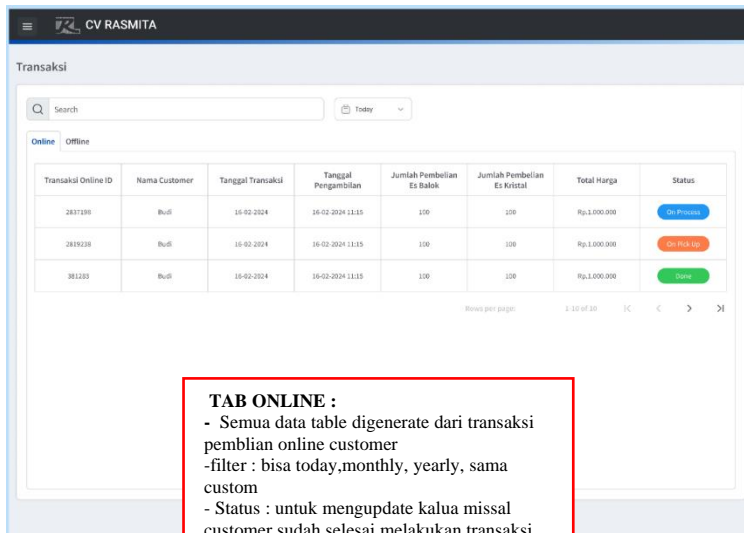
CV RASMITA

Transaksi

Search

Today

Online Offline

| Transaksi Online ID | Nama Customer | Tanggal Transaksi | Tanggal Pengambilan | Jumlah Pembelian Es Balok | Jumlah Pembelian Es Kristal | Total Harga | Status |
|---|---|---|---|---|---|---|---|
| 2837198 | Budi | 16-02-2024 | 16-02-2024 11:15 | 100 | 100 | Rp.1.000.000 | On Process |
| 2819238 | Budi | 16-02-2024 | 16-02-2024 11:15 | 100 | 100 | Rp.1.000.000 | On Pick Up |
| 381283 | Budi | 16-02-2024 | 16-02-2024 11:15 | 100 | 100 | Rp.1.000.000 | Done |

Rows per page: 1-10 of 10

TAB ONLINE :
- Semua data table digenerate dari transaksi pemblian online customer
-filter : bisa today,monthly, yearly, sama custom
- Status : untuk mengupdate kalua missal customer sudah selesai melakukan transaksi